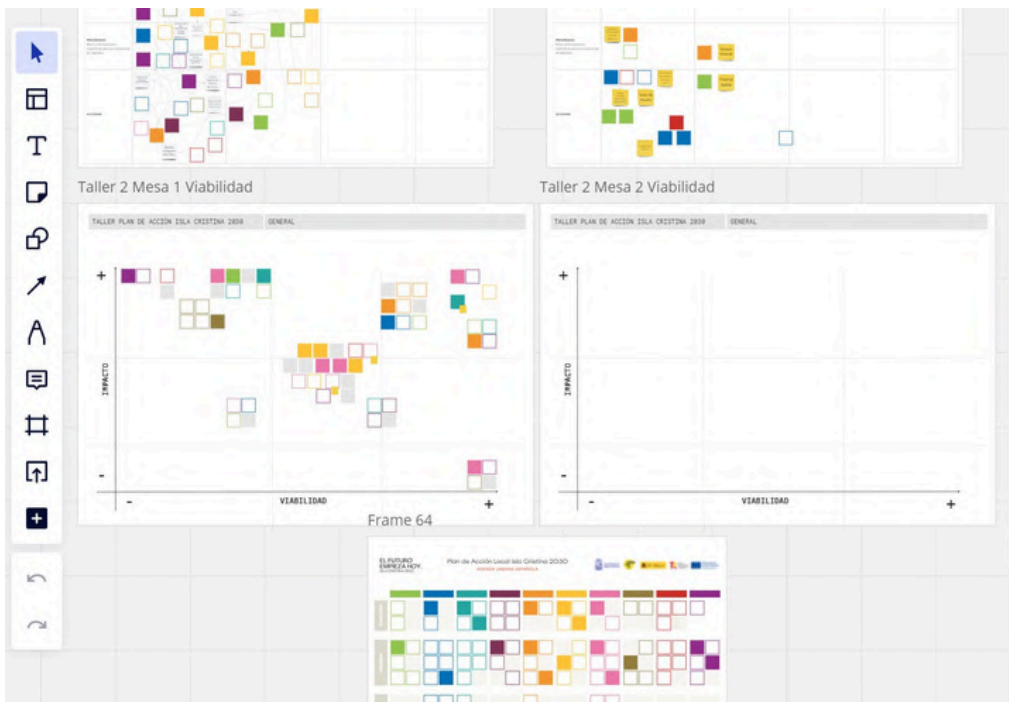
Taller 2 Mesa 1 Viabilidad

Taller 2 Mesa 2 Viabilidad

TALLER PLAN DE ACCIÓN ISLA CRISTINA 2030 GENERAL

+

IMPACTO

-

- VIABILIDAD +

TALLER PLAN DE ACCIÓN ISLA CRISTINA 2030 GENERAL

+

IMPACTO

-

- VIABILIDAD +

Frame 64

EL FUTURO EMPIEZA HOY

Plan de Acción Local Isla Cristina 2030